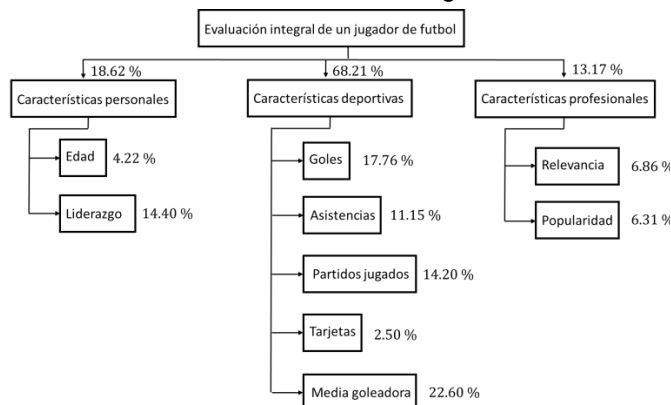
Evaluación integral de un jugador de futbol

18.62 %

Características personales

Edad 4.22 %

Liderazgo 14.40 %

68.21 %

Características deportivas

Goles 17.76 %

Asistencias 11.15 %

Partidos jugados 14.20 %

Tarjetas 2.50 %

Media goleadora 22.60 %

13.17 %

Características profesionales

Relevancia 6.86 %

Popularidad 6.31 %